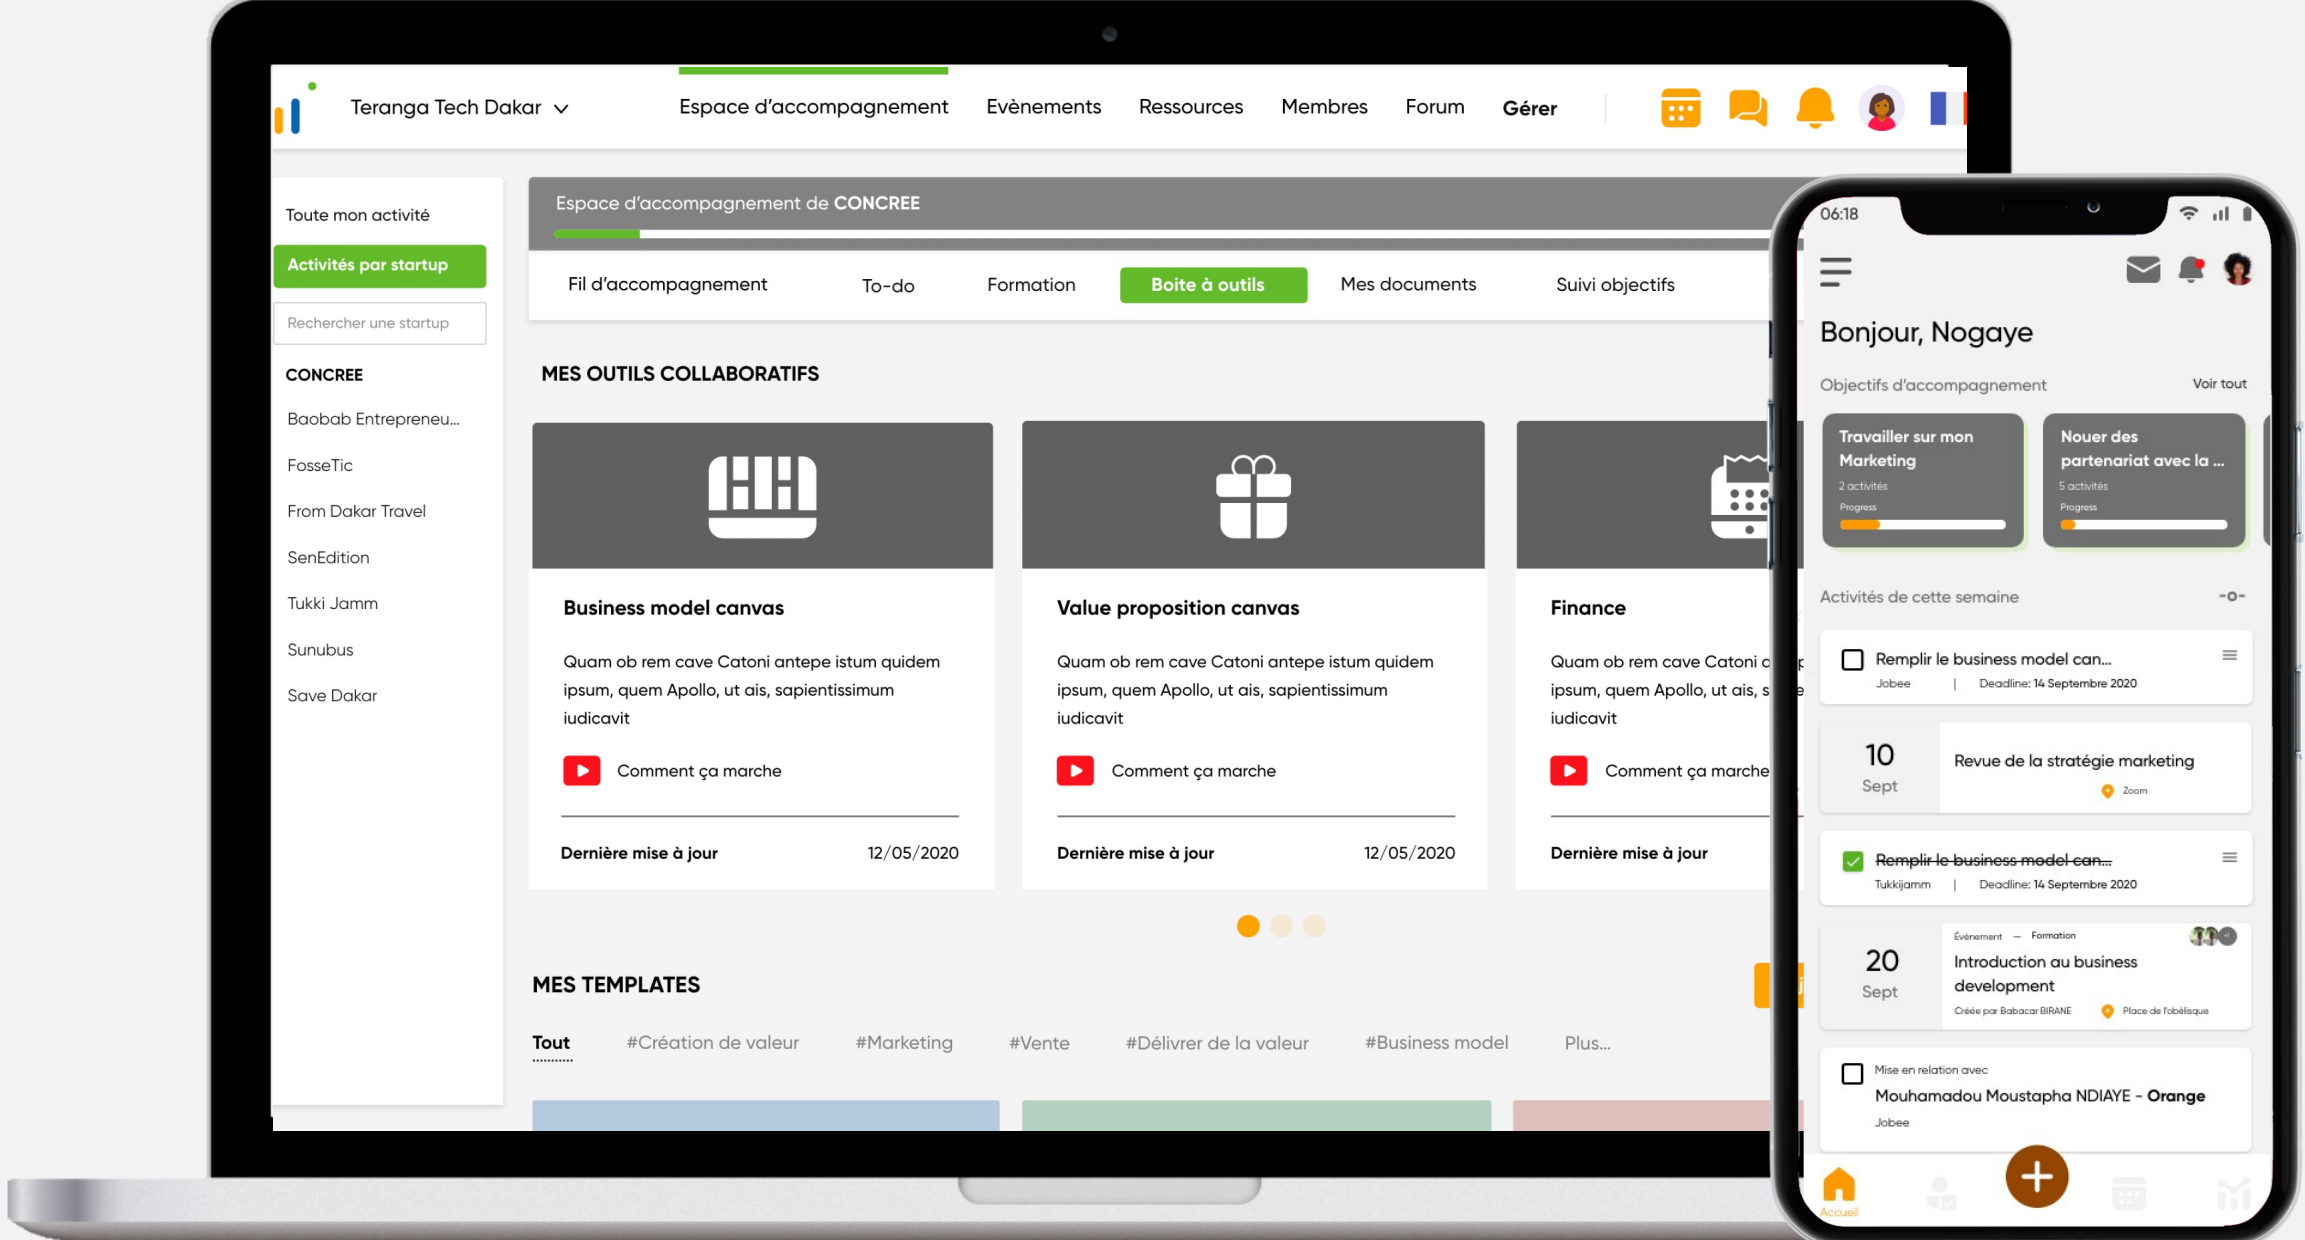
Teranga Tech Dakar

Espace d'accompagnement Evènements Ressources Membres Forum Gérer

Toute mon activité

Activités par startup

Rechercher une startup

CONCREE

Baobab Entrepreneu...

FosseTic

From Dakar Travel

SenEdition

Tukki Jamm

Sunubus

Save Dakar

Espace d'accompagnement de CONCREE

Fil d'accompagnement To-do Formation Boite à outils Mes documents Suivi objectifs

MES OUTILS COLLABORATIFS

Business model canvas

Quam ob rem cave Catoni antepe istum quidem ipsum, quem Apollo, ut ais, sapientissimum iudicavit

Comment ça marche

Dernière mise à jour 12/05/2020

Value proposition canvas

Quam ob rem cave Catoni antepe istum quidem ipsum, quem Apollo, ut ais, sapientissimum iudicavit

Comment ça marche

Dernière mise à jour 12/05/2020

Finance

Quam ob rem cave Catoni a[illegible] ipsum, quem Apollo, ut ais, s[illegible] iudicavit

Comment ça marche

Dernière mise à jour

MES TEMPLATES

Tout #Création de valeur #Marketing #Vente #Délivrer de la valeur #Business model Plus...

06:18

Bonjour, Nogaye

Objectifs d'accompagnement Voir tout

Travailler sur mon Marketing
2 activités
Progress

Nouer des partenariat avec la ...
5 activités
Progress

Activités de cette semaine

Remplir le business model can...
Jobee | Deadline: 14 Septembre 2020

10 Sept
Revue de la stratégie marketing
Zoom

Remplir le business model can...
Tukkijamm | Deadline: 14 Septembre 2020

20 Sept
Événement — Formation
Introduction au business development
Créée par Babacar BIRANE Place de l'obélisque

Mise en relation avec
Mouhamadou Moustapha NDIAYE - Orange
Jobee

Accueil